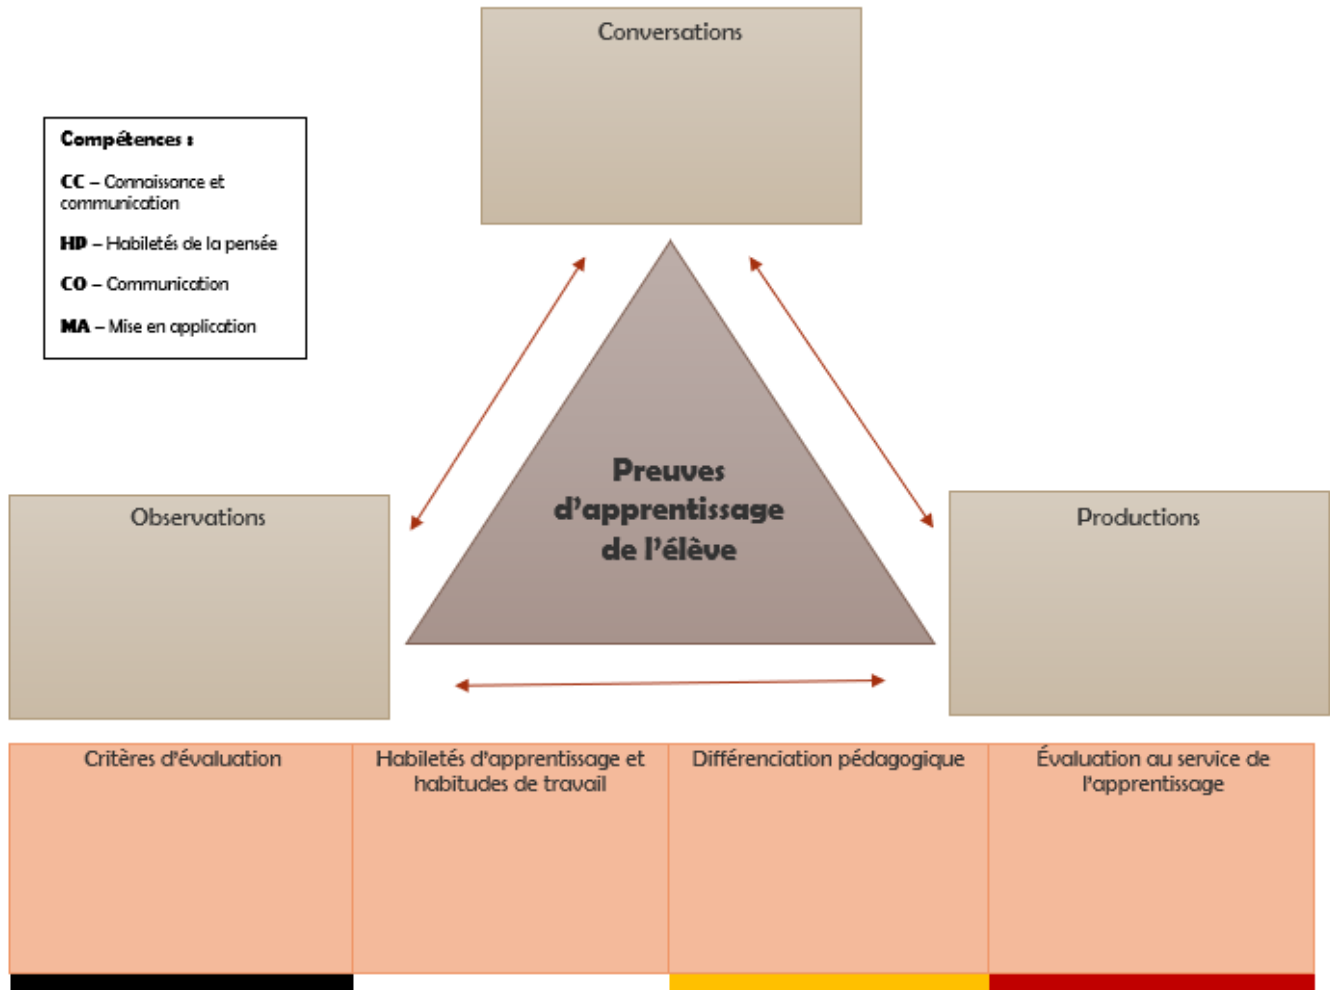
Conversations

Compétences :

CC – Connaissance et communication

HD – Habiletés de la pensée

CO – Communication

MA – Mise en application

Preuves d'apprentissage de l'élève

Observations

Productions

| Critères d'évaluation | Habiletés d'apprentissage et habitudes de travail | Différenciation pédagogique | Évaluation au service de l'apprentissage |
|---|---|---|---|
| | | | |